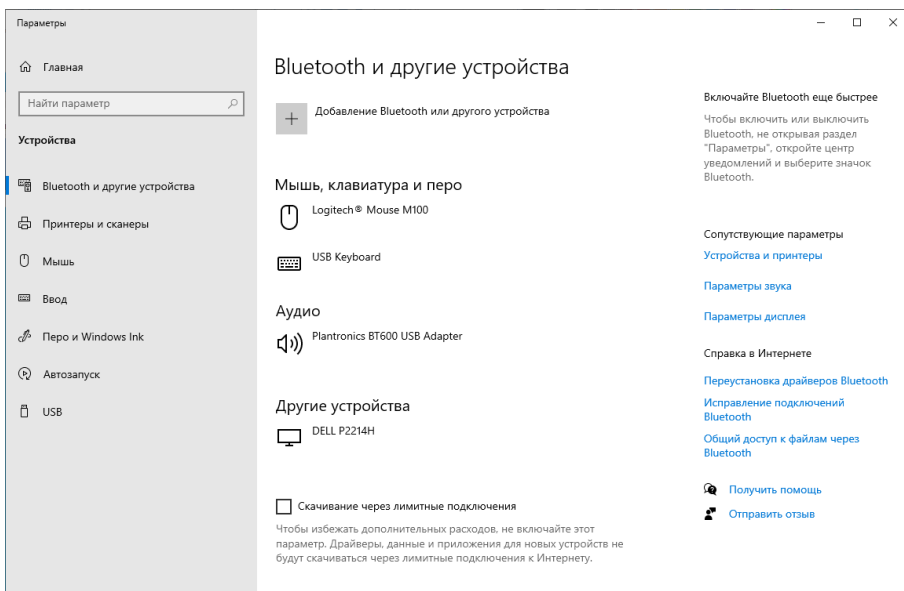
Параметры

Главная

Найти параметр

Устройства

Bluetooth и другие устройства

Принтеры и сканеры

Мышь

Ввод

Перо и Windows Ink

Автозапуск

USB

Bluetooth и другие устройства

Добавление Bluetooth или другого устройства

Мышь, клавиатура и перо

Logitech® Mouse M100

USB Keyboard

Аудио

Plantronics BT600 USB Adapter

Другие устройства

DELL P2214H

Скачивание через лимитные подключения

Чтобы избежать дополнительных расходов, не включайте этот параметр. Драйверы, данные и приложения для новых устройств не будут скачиваться через лимитные подключения к Интернету.

Включайте Bluetooth еще быстрее

Чтобы включить или выключить Bluetooth, не открывая раздел "Параметры", откройте центр уведомлений и выберите значок Bluetooth.

Сопутствующие параметры

Устройства и принтеры

Параметры звука

Параметры дисплея

Справка в Интернете

Переустановка драйверов Bluetooth

Исправление подключений Bluetooth

Общий доступ к файлам через Bluetooth

Получить помощь

Отправить отзыв